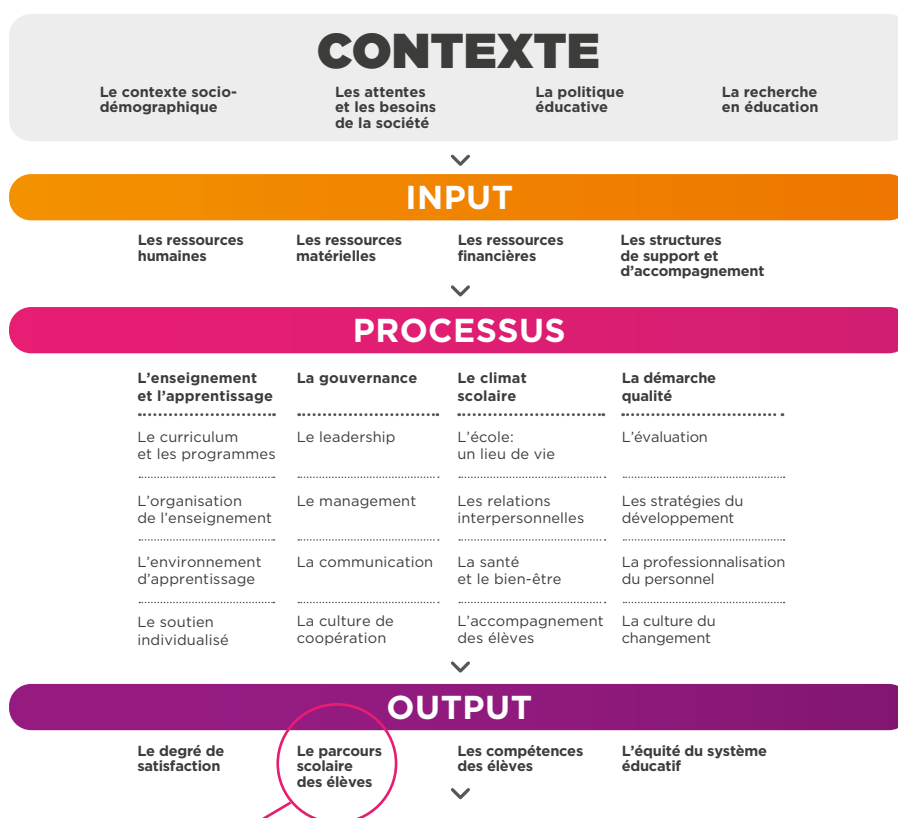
CONTEXTE

Le contexte sociodémographique

Les attentes et les besoins de la société

La politique éducative

La recherche en éducation

INPUT

Les ressources humaines

Les ressources matérielles

Les ressources financières

Les structures de support et d'accompagnement

PROCESSUS

| L'enseignement et l'apprentissage | La gouvernance | Le climat scolaire | La démarche qualité |
|---|---|---|---|
| Le curriculum et les programmes | Le leadership | L'école: un lieu de vie | L'évaluation |
| L'organisation de l'enseignement | Le management | Les relations interpersonnelles | Les stratégies du développement |
| L'environnement d'apprentissage | La communication | La santé et le bien-être | La professionnalisation du personnel |
| Le soutien individualisé | La culture de coopération | L'accompagnement des élèves | La culture du changement |

OUTPUT

Le degré de satisfaction

Le parcours scolaire des élèves

Les compétences des élèves

L'équité du système éducatif